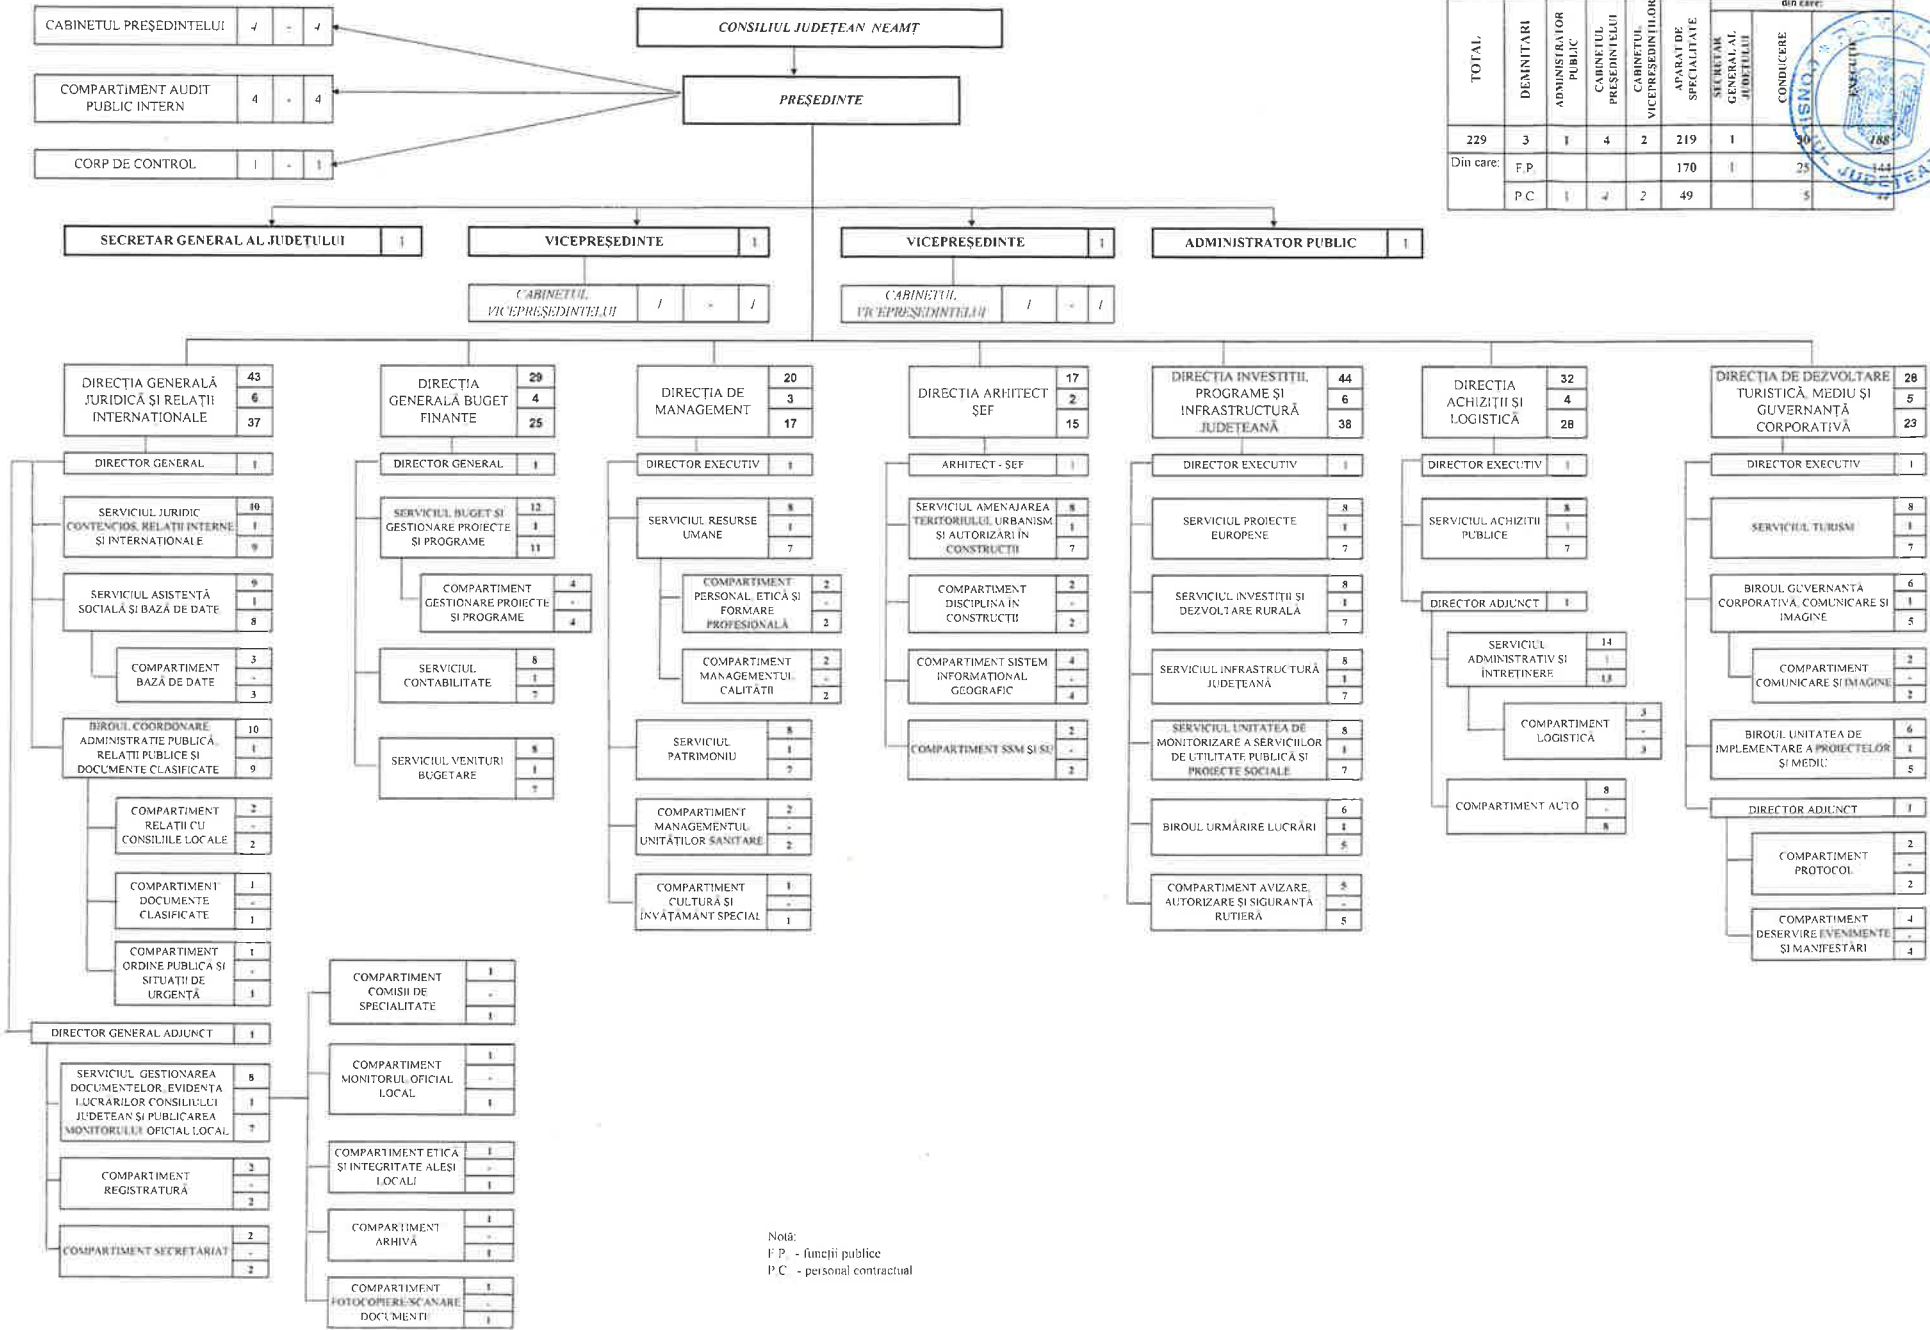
CONSILIUL JUDEȚEAN NEAMȚ

PREȘEDINTE

CABINETUL PREȘEDINTELUI | 4 | - | 4

COMPARTIMENT AUDIT PUBLIC INTERN | 4 | - | 4

CORP DE CONTROL | 1 | - | 1

| TOTAL | DEMNITARI | ADMINISTRATOR PUBLIC | CABINETUL PREȘEDINTELUI | CABINETUL VICEPREȘEDINȚILOR | APARAT DE SPECIALITATE | SECRETAR GENERAL AL JUDEȚULUI | CONDUCERE | EXECUȚIE |
|---|---|---|---|---|---|---|---|---|
| 229 | 3 | 1 | 4 | 2 | 219 | 1 | 30 | 188 |
| Din care: | F.P. | | | | 170 | 1 | 25 | 144 |
| | P.C. | 1 | 4 | 2 | 49 | | 5 | 44 |

din care:

SECRETAR GENERAL AL JUDEȚULUI | 1

VICEPREȘEDINTE | 1

VICEPREȘEDINTE | 1

ADMINISTRATOR PUBLIC | 1

CABINETUL VICEPREȘEDINTELUI | 1 | - | 1

CABINETUL VICEPREȘEDINTELUI | 1 | - | 1

DIRECȚIA GENERALĂ JURIDICĂ ȘI RELAȚII INTERNAȚIONALE | 43 | 6 | 37
DIRECTOR GENERAL | 1
SERVICIUL JURIDIC CONTENCIOS, RELAȚII INTERNE ȘI INTERNAȚIONALE | 10 | 1 | 9
SERVICIUL ASISTENȚĂ SOCIALĂ ȘI BAZĂ DE DATE | 9 | 1 | 8
COMPARTIMENT BAZĂ DE DATE | 3 | - | 3
BIROUL COORDONARE ADMINISTRAȚIE PUBLICĂ, RELAȚII PUBLICE ȘI DOCUMENTE CLASIFICATE | 10 | 1 | 9
COMPARTIMENT RELAȚII CU CONSILIILE LOCALE | 2 | - | 2
COMPARTIMENT DOCUMENTE CLASIFICATE | 1 | - | 1
COMPARTIMENT ORDINE PUBLICĂ ȘI SITUAȚII DE URGENȚĂ | 1 | - | 1
DIRECTOR GENERAL ADJUNCT | 1
SERVICIUL GESTIONAREA DOCUMENTELOR, EVIDENȚA LUCRĂRILOR CONSILIULUI JUDEȚEAN ȘI PUBLICAREA MONITORULUI OFICIAL LOCAL | 8 | 1 | 7
COMPARTIMENT REGISTRATURĂ | 2 | - | 2
COMPARTIMENT SECRETARIAT | 2 | - | 2
COMPARTIMENT COMISII DE SPECIALITATE | 1 | - | 1
COMPARTIMENT MONITORUL OFICIAL LOCAL | 1 | - | 1
COMPARTIMENT ETICĂ ȘI INTEGRITATE ALEȘI LOCALI | 1 | - | 1
COMPARTIMENT ARHIVĂ | 1 | - | 1
COMPARTIMENT FOTOCOPIERE/SCANARE DOCUMENTE | 1 | - | 1

DIRECȚIA GENERALĂ BUGET FINANȚE | 29 | 4 | 25
DIRECTOR GENERAL | 1
SERVICIUL BUGET ȘI GESTIONARE PROIECTE ȘI PROGRAME | 12 | 1 | 11
COMPARTIMENT GESTIONARE PROIECTE ȘI PROGRAME | 4 | - | 4
SERVICIUL CONTABILITATE | 8 | 1 | 7
SERVICIUL VENITURI BUGETARE | 8 | 1 | 7

DIRECȚIA DE MANAGEMENT | 20 | 3 | 17
DIRECTOR EXECUTIV | 1
SERVICIUL RESURSE UMANE | 8 | 1 | 7
COMPARTIMENT PERSONAL, ETICĂ ȘI FORMARE PROFESIONALĂ | 2 | - | 2
COMPARTIMENT MANAGEMENTUL CALITĂȚII | 2 | - | 2
SERVICIUL PATRIMONIU | 8 | 1 | 7
COMPARTIMENT MANAGEMENTUL UNITĂȚILOR SANITARE | 2 | - | 2
COMPARTIMENT CULTURĂ ȘI ÎNVĂȚĂMÂNT SPECIAL | 1 | - | 1

DIRECȚIA ARHITECT ȘEF | 17 | 2 | 15
ARHITECT - ȘEF | 1
SERVICIUL AMENAJAREA TERITORIULUI, URBANISM ȘI AUTORIZĂRI ÎN CONSTRUCȚII | 8 | 1 | 7
COMPARTIMENT DISCIPLINA ÎN CONSTRUCȚII | 2 | - | 2
COMPARTIMENT SISTEM INFORMAȚIONAL GEOGRAFIC | 4 | - | 4
COMPARTIMENT SSM ȘI SU | 2 | - | 2

DIRECȚIA INVESTIȚII, PROGRAME ȘI INFRASTRUCTURĂ JUDEȚEANĂ | 44 | 6 | 38
DIRECTOR EXECUTIV | 1
SERVICIUL PROIECTE EUROPENE | 8 | 1 | 7
SERVICIUL INVESTIȚII ȘI DEZVOLTARE RURALĂ | 8 | 1 | 7
SERVICIUL INFRASTRUCTURĂ JUDEȚEANĂ | 8 | 1 | 7
SERVICIUL UNITATEA DE MONITORIZARE A SERVICIILOR DE UTILITATE PUBLICĂ ȘI PROIECTE SOCIALE | 8 | 1 | 7
BIROUL URMĂRIRE LUCRĂRI | 6 | 1 | 5
COMPARTIMENT AVIZARE, AUTORIZARE ȘI SIGURANȚĂ RUTIERĂ | 5 | - | 5

DIRECȚIA ACHIZIȚII ȘI LOGISTICĂ | 32 | 4 | 28
DIRECTOR EXECUTIV | 1
SERVICIUL ACHIZIȚII PUBLICE | 8 | 1 | 7
DIRECTOR ADJUNCT | 1
SERVICIUL ADMINISTRATIV ȘI ÎNTREȚINERE | 14 | 1 | 13
COMPARTIMENT LOGISTICĂ | 3 | - | 3
COMPARTIMENT AUTO | 8 | - | 8

DIRECȚIA DE DEZVOLTARE TURISTICĂ, MEDIU ȘI GUVERNANȚĂ CORPORATIVĂ | 28 | 5 | 23
DIRECTOR EXECUTIV | 1
SERVICIUL TURISM | 8 | 1 | 7
BIROUL GUVERNANȚĂ CORPORATIVĂ, COMUNICARE ȘI IMAGINE | 6 | 1 | 5
COMPARTIMENT COMUNICARE ȘI IMAGINE | 2 | - | 2
BIROUL UNITATEA DE IMPLEMENTARE A PROIECTELOR ȘI MEDIU | 6 | 1 | 5
DIRECTOR ADJUNCT | 1
COMPARTIMENT PROTOCOL | 2 | - | 2
COMPARTIMENT DESERVIRE EVENIMENTE ȘI MANIFESTĂRI | 4 | - | 4

Notă:
F.P. - funcții publice
P.C. - personal contractual